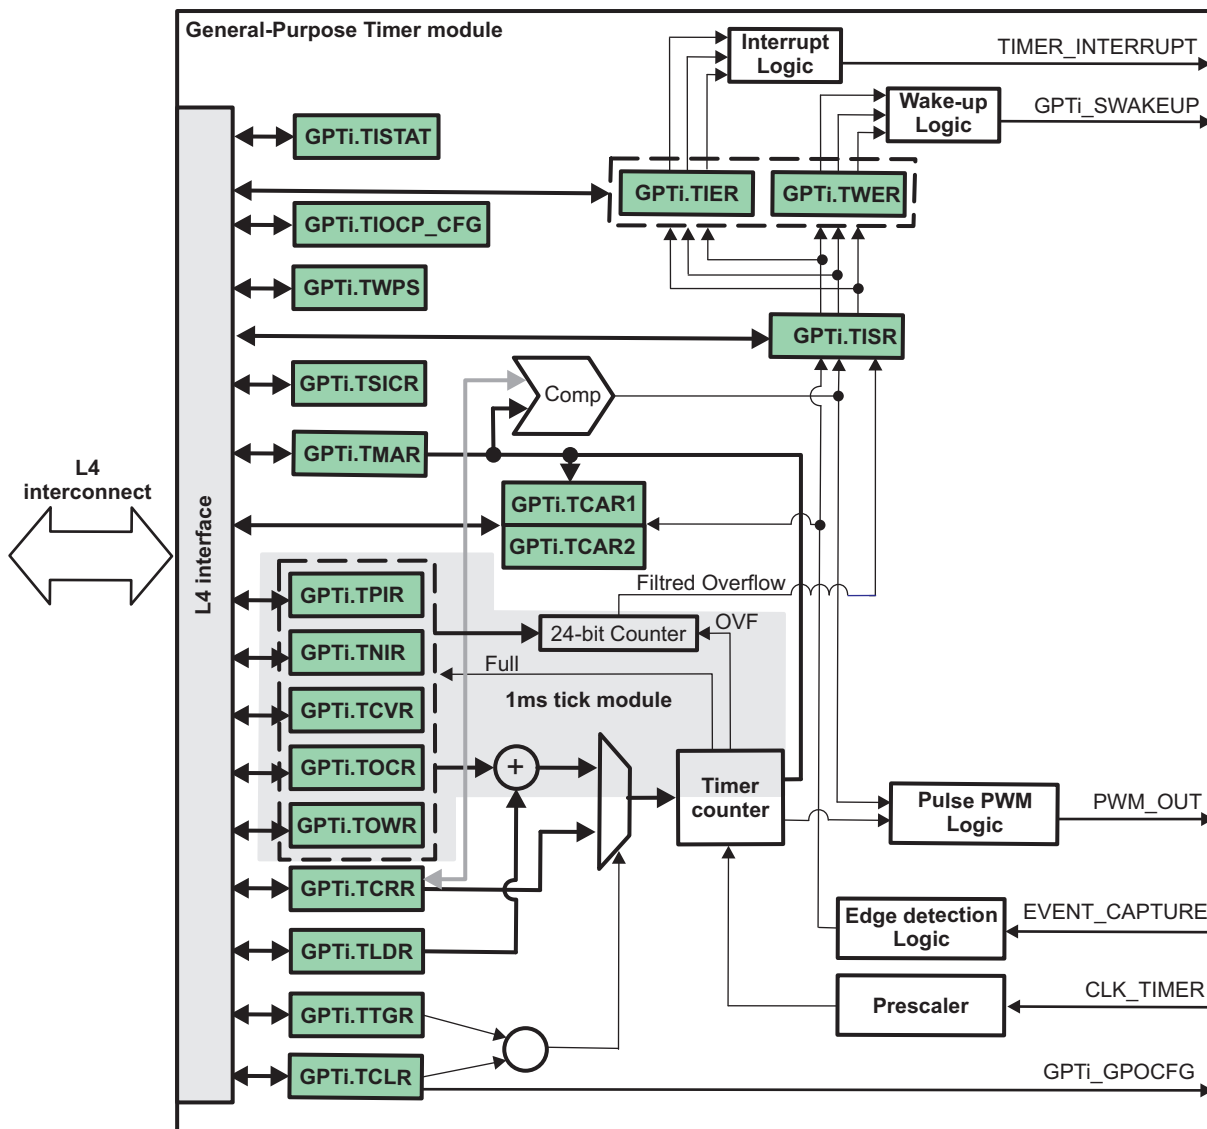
General-Purpose Timer module

Interrupt Logic

TIMER_INTERRUPT

Wake-up Logic

GPTi_SWAKEUP

GPTi.TISTAT

GPTi.TIER

GPTi.TWER

GPTi.TIOCP_CFG

GPTi.TWPS

GPTi.TISR

GPTi.TSICR

Comp

GPTi.TMAR

L4 interconnect

L4 interface

GPTi.TCAR1

GPTi.TCAR2

Filtred Overflow

GPTi.TPIR

24-bit Counter

OVF

GPTi.TNIR

Full

1ms tick module

GPTi.TCVR

GPTi.TOCR

+

Timer counter

GPTi.TOWR

Pulse PWM Logic

PWM_OUT

GPTi.TCRR

Edge detection Logic

EVENT_CAPTURE

GPTi.TLDR

Prescaler

CLK_TIMER

GPTi.TTGR

GPTi.TCLR

GPTi_GPOCFG